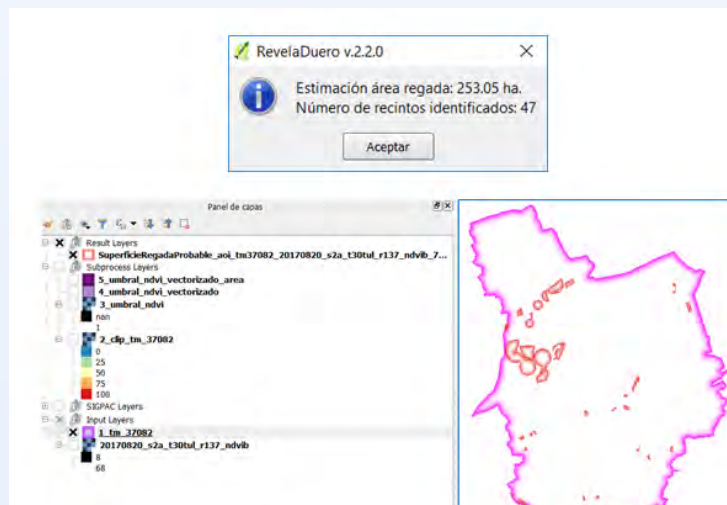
RevelaDuero v.2.2.0

Estimación área regada: 253.05 ha.
Número de recintos identificados: 47

Aceptar

Panel de capas

Result Layers
SuperficieRegadaProbable_aoi_tm37082_20170820_s2a_t30tul_r137_ndvib_7...
Subprocess Layers
5_umbral_ndvi_vectorizado_area
4_umbral_ndvi_vectorizado
3_umbral_ndvi
nan
1
2_clip_tm_37082
0
25
50
75
100
SIGPAC Layers
Input Layers
1_tm_37082
20170820_s2a_t30tul_r137_ndvib
8
68